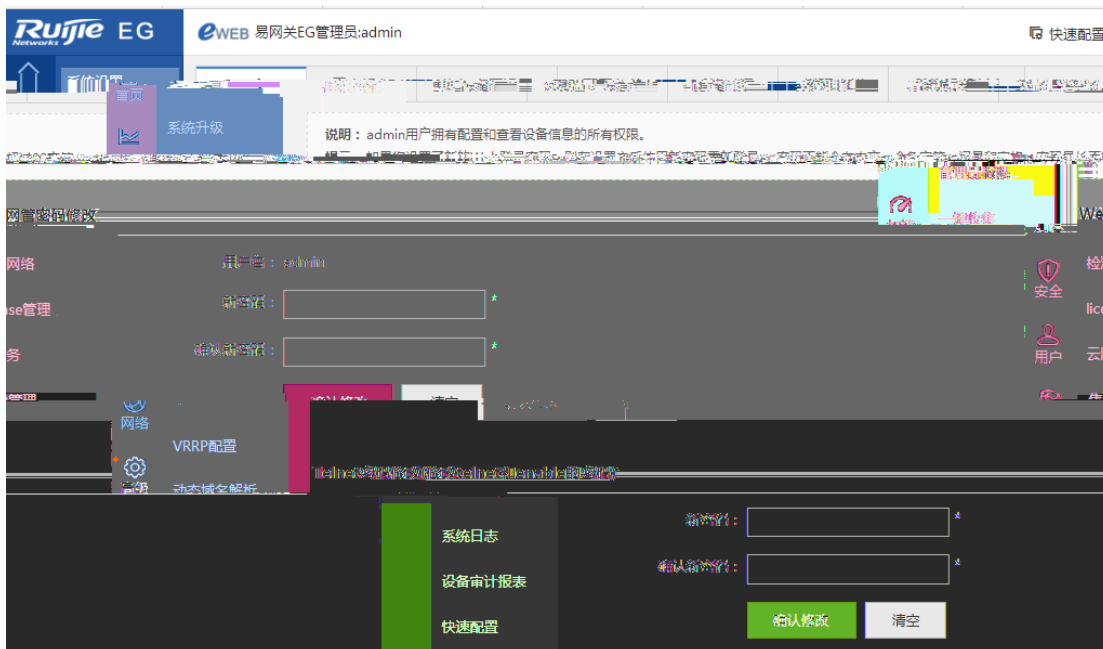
Ruijie Networks EG

eWEB 易网关EG管理员:admin

快速配置

首页

系统升级

说明：admin用户拥有配置和查看设备信息的所有权限。

网管密码修改

网络

用户名：admin

新密码： *

确认新密码： *

确认修改

清空

网络

VRRP配置

动态域名解析

安全

用户

Telnet密码修改(修改Telnet/enable的密码)

系统日志

设备审计报表

快速配置

新密码： *

确认新密码： *

确认修改

清空